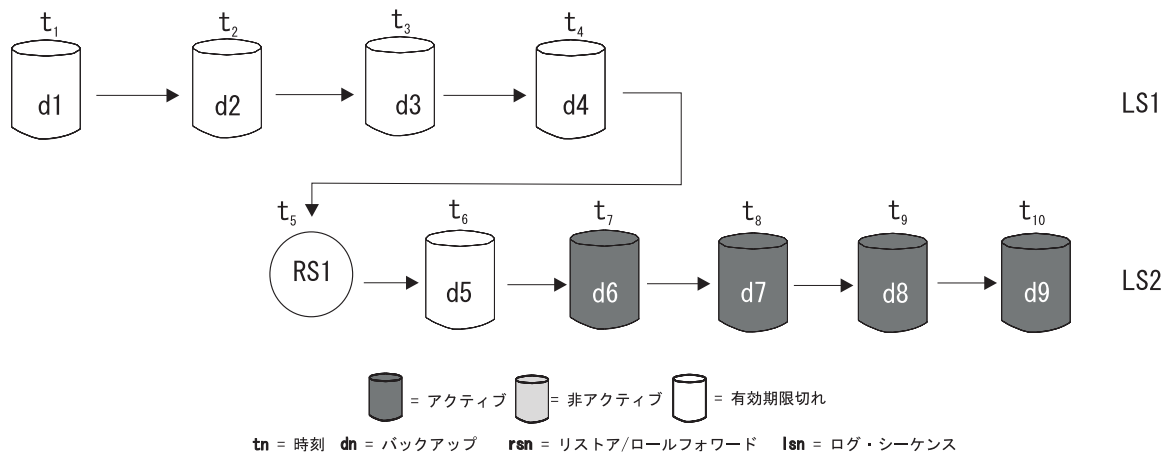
$t_1$ d1 $t_2$ d2 $t_3$ d3 $t_4$ d4 LS1

$t_5$ RS1 $t_6$ d5 $t_7$ d6 $t_8$ d7 $t_9$ d8 $t_{10}$ d9 LS2

= アクティブ = 非アクティブ = 有効期限切れ

**tn** = 時刻 **dn** = バックアップ **rsn** = リストア/ロールフォワード **lsn** = ログ・シーケンス